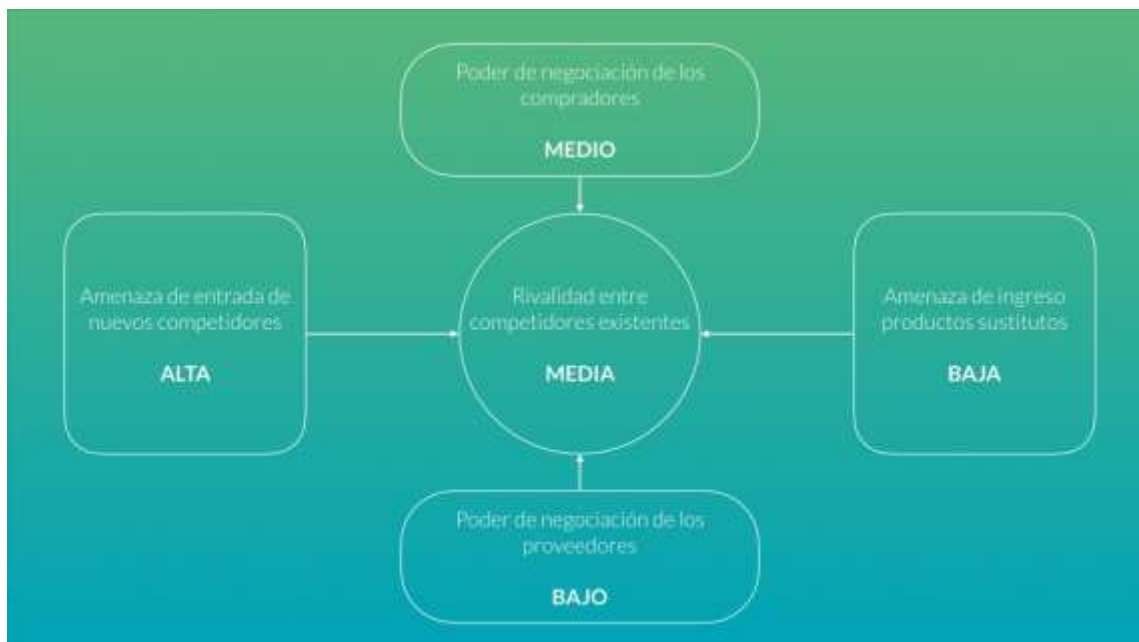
Poder de negociación de los compradores

MEDIO

Amenaza de entrada de nuevos competidores

ALTA

Rivalidad entre competidores existentes

MEDIA

Amenaza de ingreso productos sustitutos

BAJA

Poder de negociación de los proveedores

BAJO